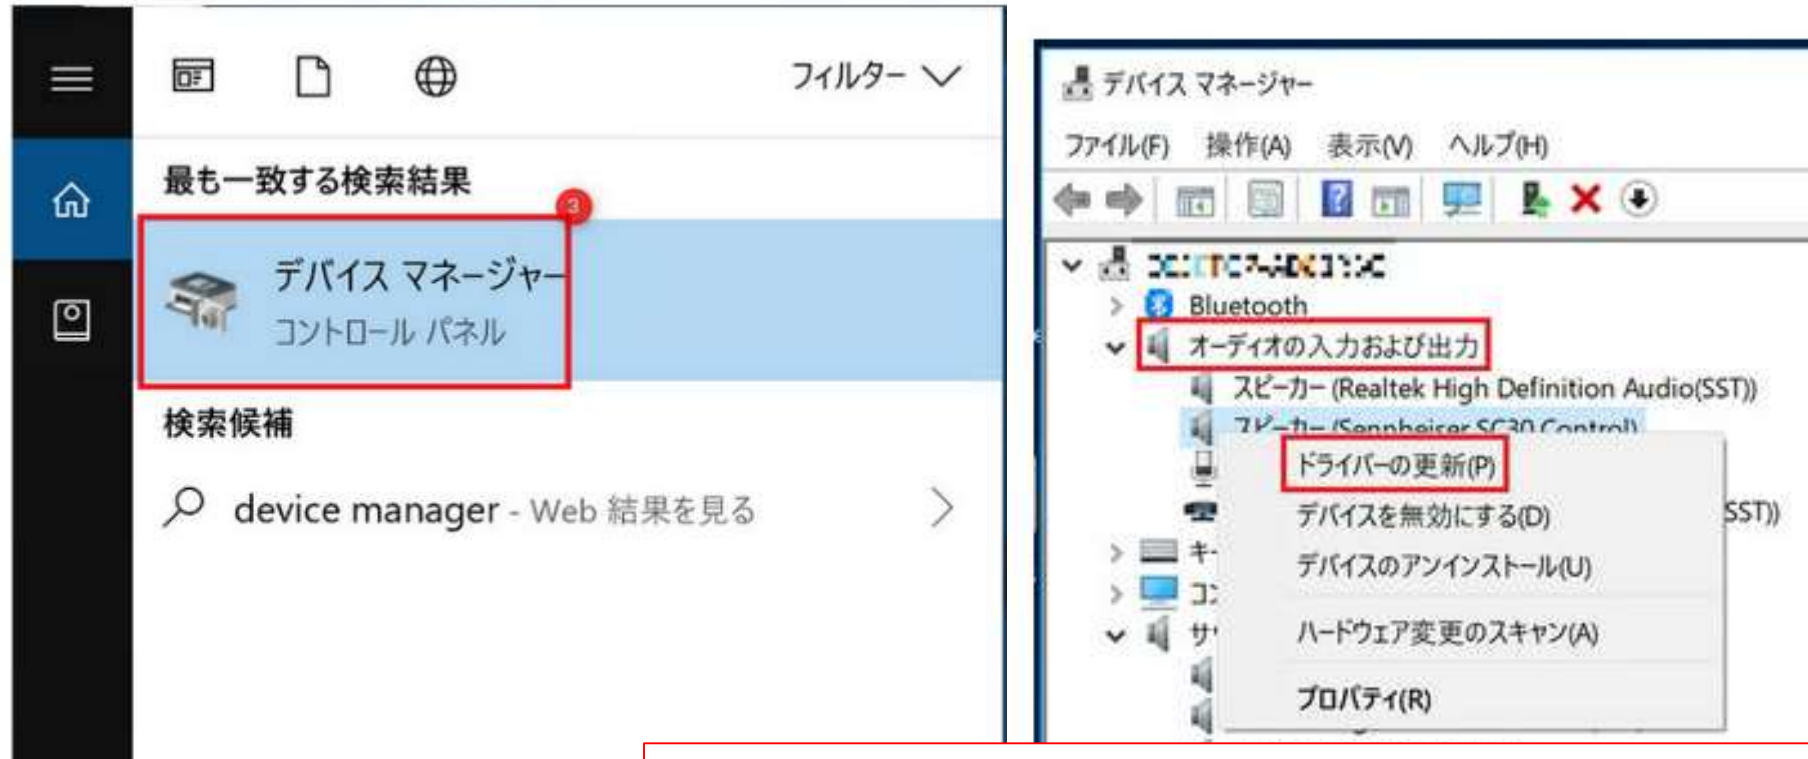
フィルター

最も一致する検索結果

3

デバイス マネージャー
コントロール パネル

検索候補

device manager - Web 結果を見る

デバイス マネージャー

ファイル(F) 操作(A) 表示(V) ヘルプ(H)

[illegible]

Bluetooth

オーディオの入力および出力

スピーカー (Realtek High Definition Audio(SST))

スピーカー (Sennheiser SC30 Control)

ドライバーの更新(P)

デバイスを無効にする(D)

デバイスのアンインストール(U)

ハードウェア変更のスキャン(A)

プロパティ(R)

SST))

キー

コ

サ